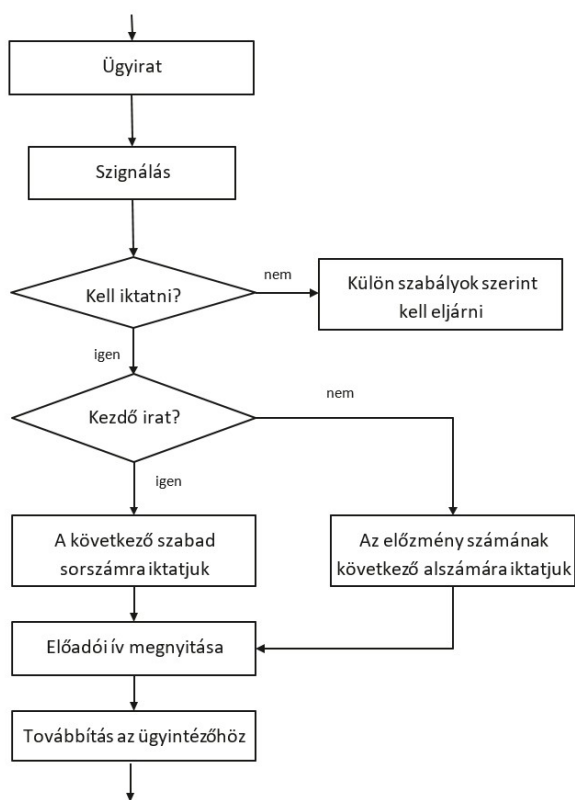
Ügyirat

Szignálás

Kell iktatni?

nem

Külön szabályok szerint kell eljárni

igen

Kezdő irat?

nem

igen

A következő szabad sorszámra iktatjuk

Az előzmény számának következő alszámára iktatjuk

Előadói ív megnyitása

Továbbítás az ügyintézőhöz